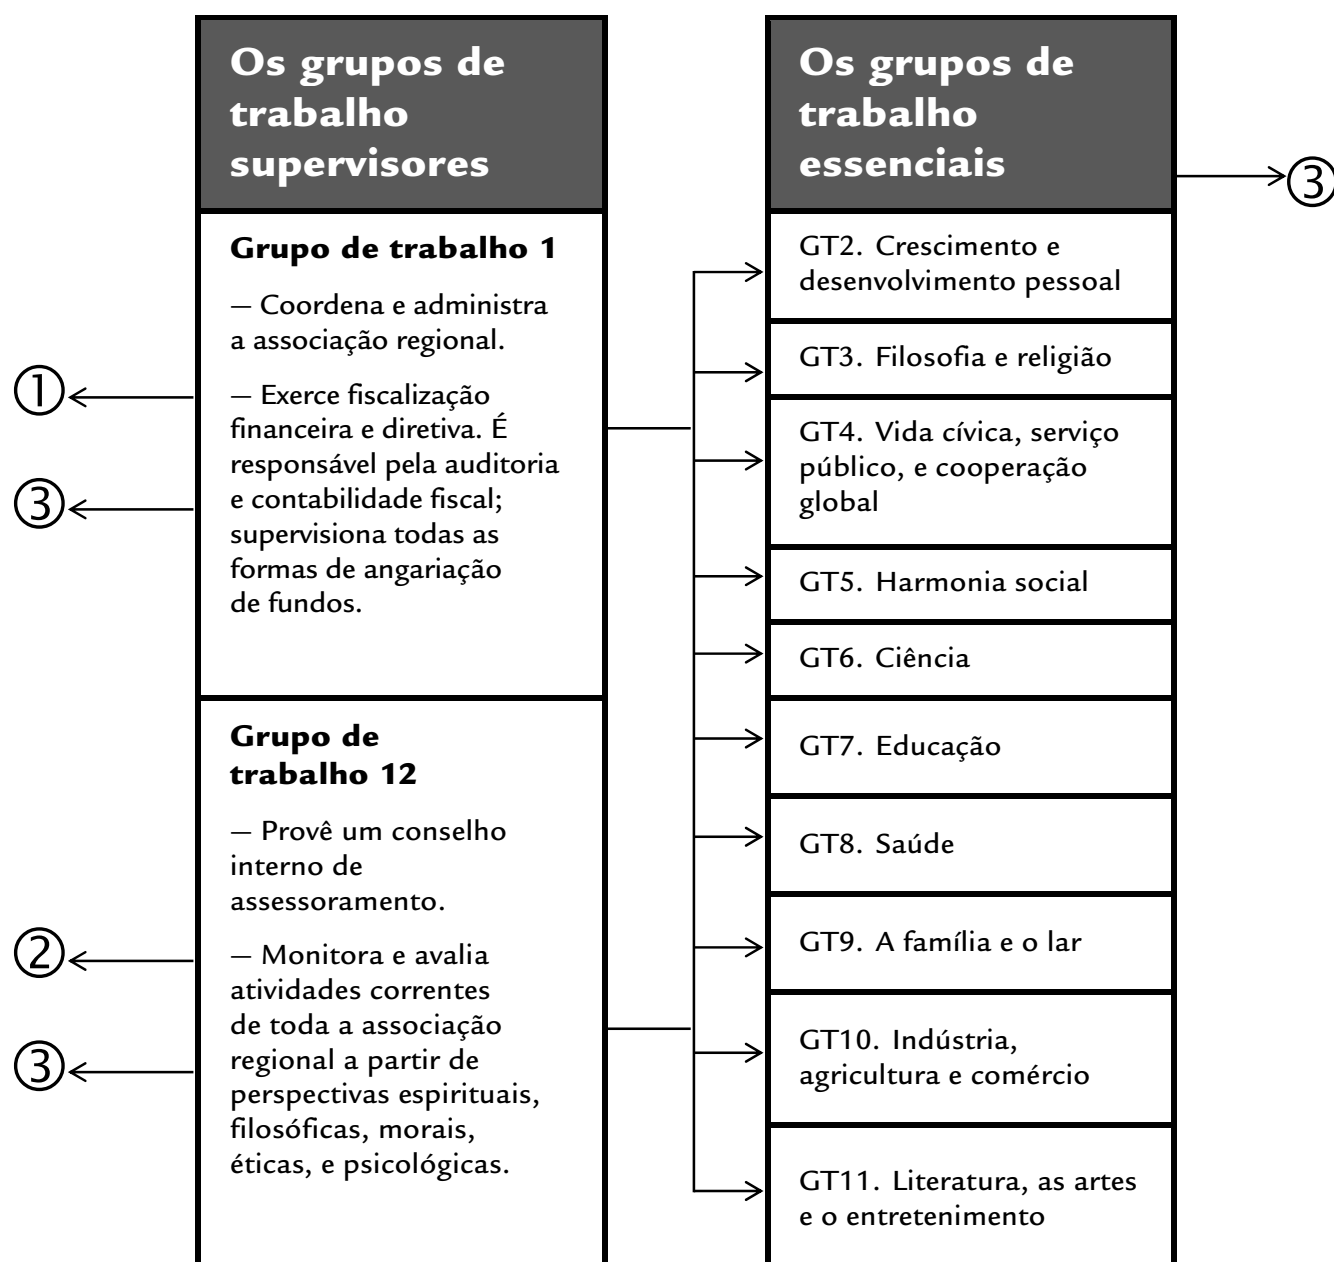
Os grupos de trabalho supervisores

Grupo de trabalho 1

— Coordena e administra a associação regional.

— Exerce fiscalização financeira e diretiva. É responsável pela auditoria e contabilidade fiscal; supervisiona todas as formas de angariação de fundos.

Grupo de trabalho 12

— Provê um conselho interno de assessoramento.

— Monitora e avalia atividades correntes de toda a associação regional a partir de perspectivas espirituais, filosóficas, morais, éticas, e psicológicas.

①

③

②

③

Os grupos de trabalho essenciais

③

GT2. Crescimento e desenvolvimento pessoal

GT3. Filosofia e religião

GT4. Vida cívica, serviço público, e cooperação global

GT5. Harmonia social

GT6. Ciência

GT7. Educação

GT8. Saúde

GT9. A família e o lar

GT10. Indústria, agricultura e comércio

GT11. Literatura, as artes e o entretenimento